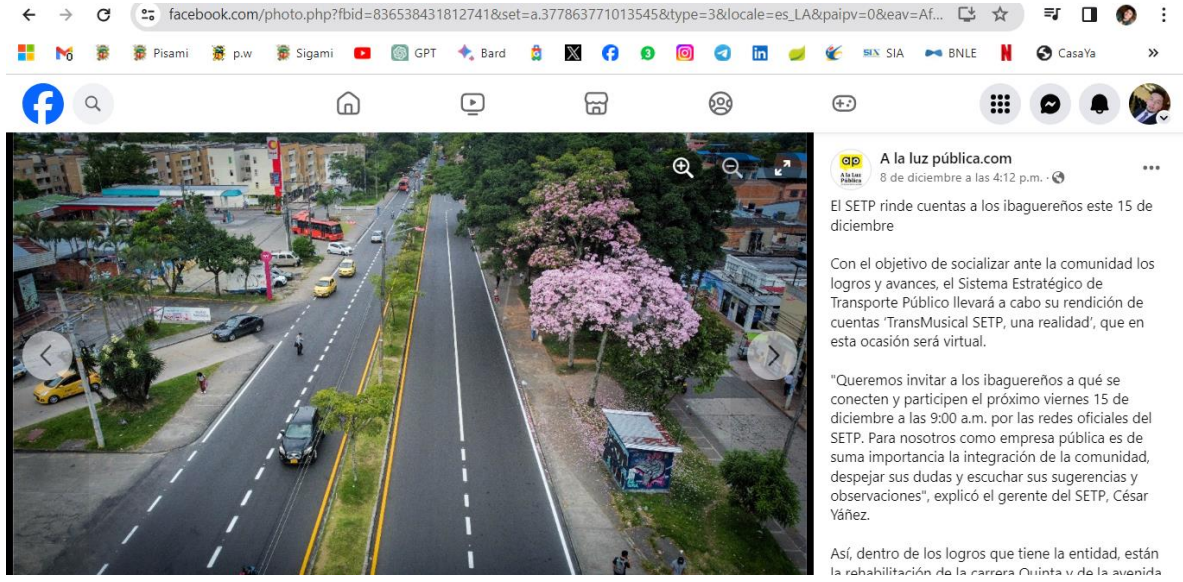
facebook.com/photo.php?fbid=836538431812741&set=a.377863771013545&type=3&locale=es_LA&paipv=0&eav=Af...

Pisami p.w Sigami GPT Bard SIA BNLE CasaYa

A la luz pública.com
8 de diciembre a las 4:12 p.m. ·

El SETP rinde cuentas a los ibaguereños este 15 de diciembre

Con el objetivo de socializar ante la comunidad los logros y avances, el Sistema Estratégico de Transporte Público llevará a cabo su rendición de cuentas 'TransMusical SETP, una realidad', que en esta ocasión será virtual.

"Queremos invitar a los ibaguereños a qué se conecten y participen el próximo viernes 15 de diciembre a las 9:00 a.m. por las redes oficiales del SETP. Para nosotros como empresa pública es de suma importancia la integración de la comunidad, despejar sus dudas y escuchar sus sugerencias y observaciones", explicó el gerente del SETP, César Yáñez.

Así, dentro de los logros que tiene la entidad, están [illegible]